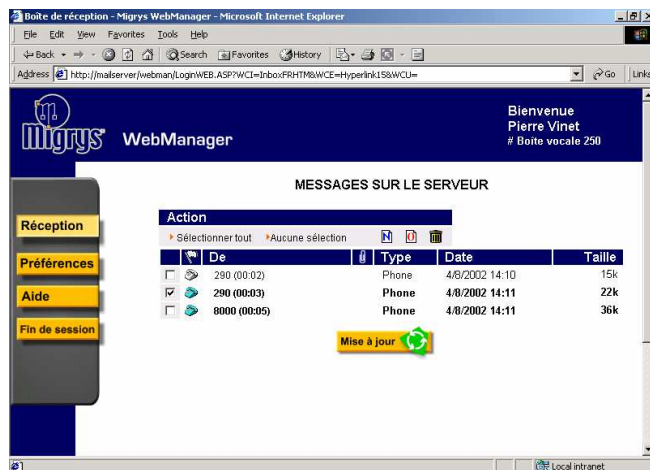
Boîte de réception - Migrys WebManager - Microsoft Internet Explorer

File Edit View Favorites Tools Help

Back Search Favorites History

Address http://mailserver/webman/LoginWEB.ASP?WCI=InboxFRHTM&WCE=Hyperlink15&WCU=

Go Links

Migrys WebManager

Bienvenue
Pierre Vinet
# Boîte vocale 250

MESSAGES SUR LE SERVEUR

Réception

Préférences

Aide

Fin de session

Action

Sélectionner tout Aucune sélection

| | | De | | Type | Date | Taille |
|---|---|---|---|---|---|---|
| ☐ | | 290 (00:02) | | Phone | 4/8/2002 14:10 | 15k |
| ☑ | | 290 (00:03) | | Phone | 4/8/2002 14:11 | 22k |
| ☐ | | 8000 (00:05) | | Phone | 4/8/2002 14:11 | 36k |

Mise à jour

Local intranet